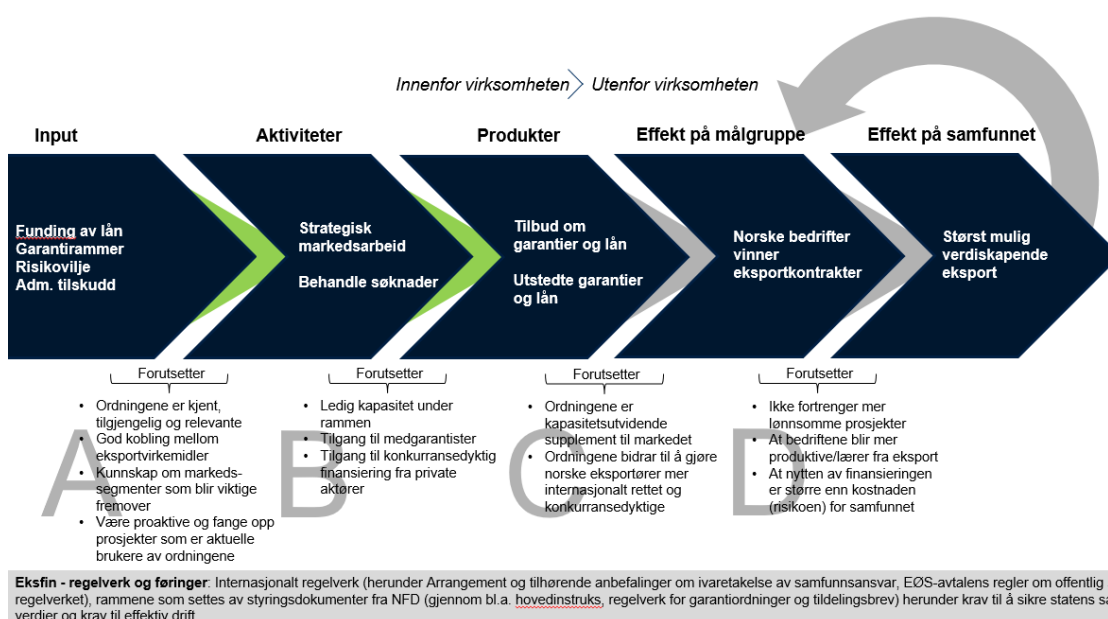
Innenfor virksomheten Utenfor virksomheten

Input

Aktiviteter

Produkter

Effekt på målgruppe

Effekt på samfunnet

Funding av lån
Garantirammer
Risikovilje
Adm. tilskudd

Strategisk markedsarbeid

Behandle søknader

Tilbud om garantier og lån

Utstedte garantier og lån

Norske bedrifter vinner eksportkontrakter

Størst mulig verdiskapende eksport

Forutsetter

- Ordningene er kjent, tilgjengelig og relevante
- God kobling mellom eksportvirkemidler
- Kunnskap om markedssegmenter som blir viktige fremover
- Være proaktive og fange opp prosjekter som er aktuelle brukere av ordningene

A

Forutsetter

- Ledig kapasitet under rammen
- Tilgang til medgarantister
- Tilgang til konkurransedyktig finansiering fra private aktører

B

Forutsetter

- Ordningene er kapasitetsutvidende supplement til markedet
- Ordningene bidrar til å gjøre norske eksportører mer internasjonalt rettet og konkurransedyktige

C

Forutsetter

- Ikke fortrenger mer lønnsomme prosjekter
- At bedriftene blir mer produktive/lærer fra eksport
- At nytten av finansieringen er større enn kostnaden (risikoen) for samfunnet

D

Eksfin - regelverk og føringer: Internasjonalt regelverk (herunder Arrangement og tilhørende anbefalinger om ivaretakelse av samfunnsansvar, EØS-avtalens regler om offentlig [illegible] regelverket), rammene som settes av styringsdokumenter fra NFD (gjennom bl.a. hovedinstruks, regelverk for garantiordninger og tildelingsbrev) herunder krav til å sikre statens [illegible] verdier og krav til effektiv drift